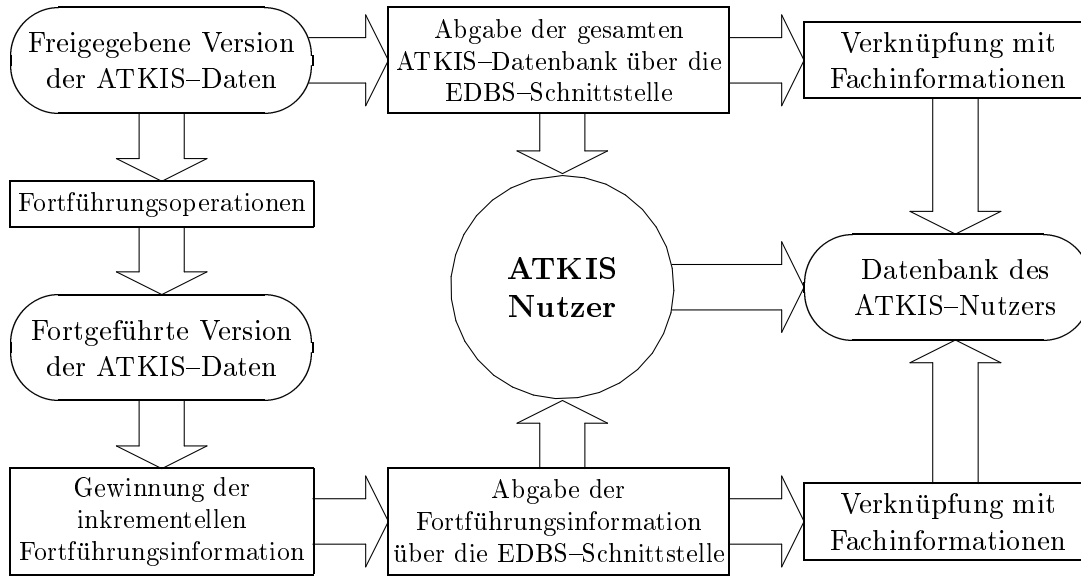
Freigegebene Version der ATKIS–Daten

Abgabe der gesamten ATKIS–Datenbank über die EDBS–Schnittstelle

Verknüpfung mit Fachinformationen

Fortführungsoperationen

ATKIS Nutzer

Datenbank des ATKIS–Nutzers

Fortgeführte Version der ATKIS–Daten

Gewinnung der inkrementellen Fortführungsinformation

Abgabe der Fortführungsinformation über die EDBS–Schnittstelle

Verknüpfung mit Fachinformationen